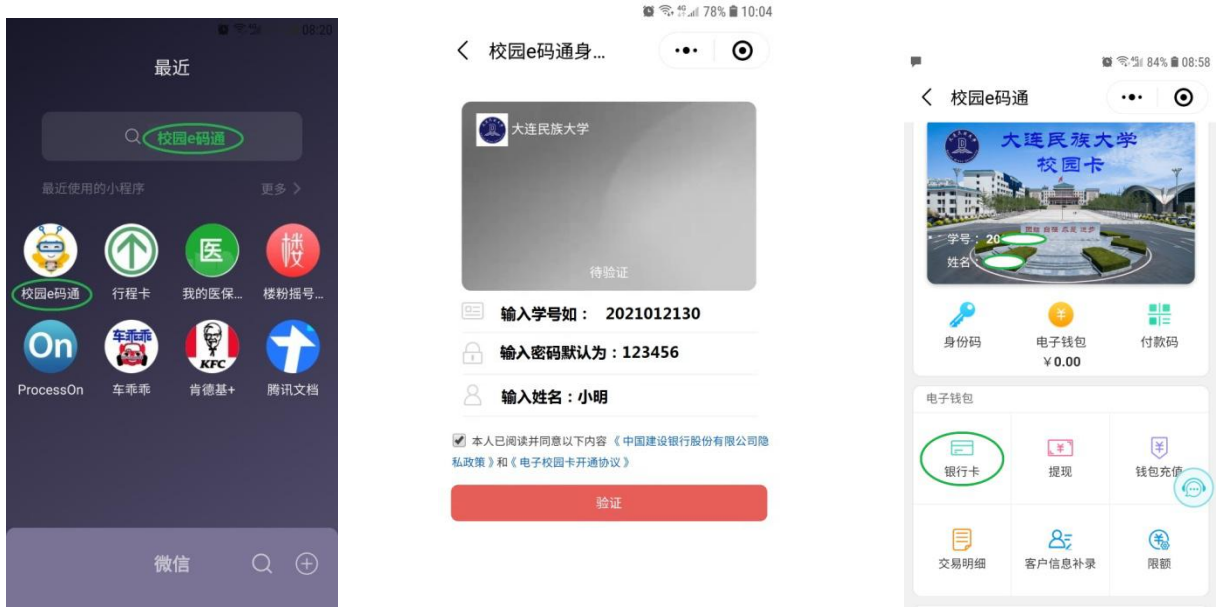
08:20

最近

校园e码通

最近使用的小程序 更多 >

医 楼

校园e码通 行程卡 我的医保... 楼粉摇号...

On 车乖乖 KFC

ProcessOn 车乖乖 肯德基+ 腾讯文档

微信

78% 10:04

< 校园e码通身...

大连民族大学

待验证

输入学号如： 2021012130

输入密码默认为：123456

输入姓名：小明

本人已阅读并同意以下内容《中国建设银行股份有限公司隐私政策》和《电子校园卡开通协议》

验证

84% 08:58

< 校园e码通

大连民族大学
校园卡

学号：20
姓名：

身份码 电子钱包 ¥0.00 付款码

电子钱包

银行卡 提现 钱包充值

交易明细 客户信息补录 限额